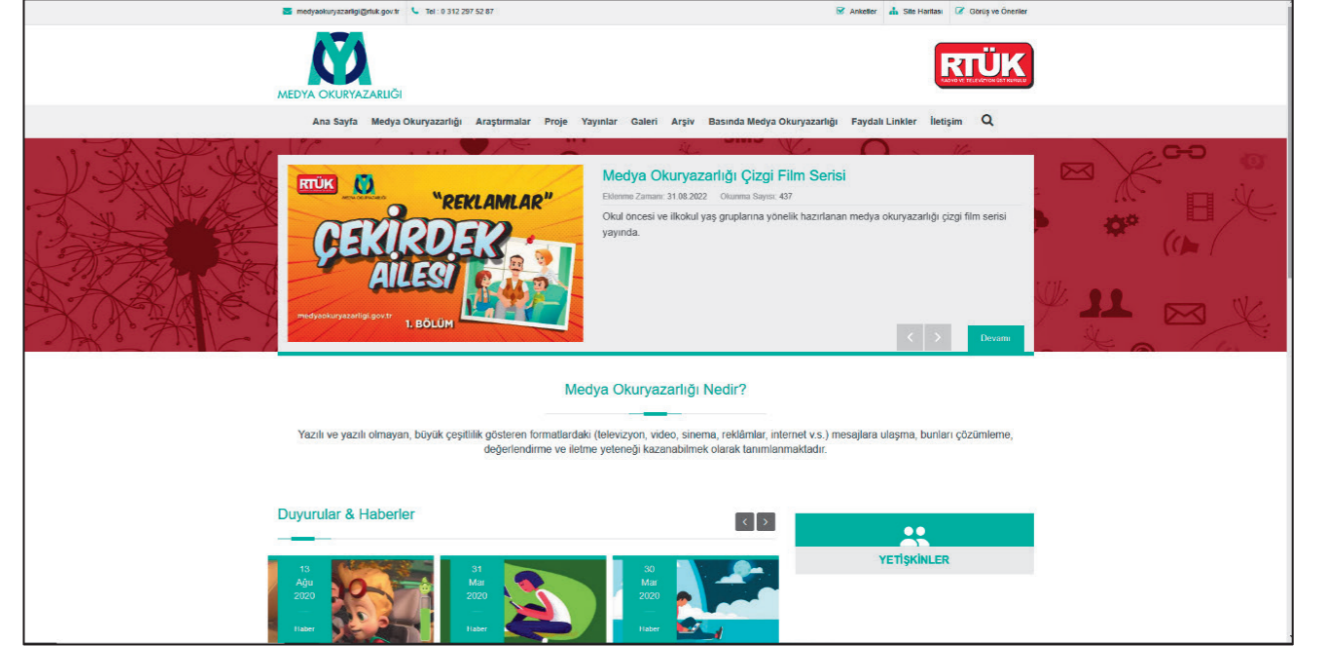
medyaokuryazarligi@rtuk.gov.tr Tel : 0 312 297 52 87

Anketler Site Haritası Görüş ve Öneriler

MEDYA OKURYAZARLIĞI

RTÜK

Ana Sayfa Medya Okuryazarlığı Araştırmalar Proje Yayınlar Galeri Arşiv Basında Medya Okuryazarlığı Faydalı Linkler İletişim

RTÜK

"REKLAMLAR"

ÇEKİRDEK AİLESİ

medyaokuryazarligi.gov.tr

1. BÖLÜM

Medya Okuryazarlığı Çizgi Film Serisi

Eklenme Zamanı: 31.08.2022 Okunma Sayısı: 437

Okul öncesi ve ilkokul yaş gruplarına yönelik hazırlanan medya okuryazarlığı çizgi film serisi yayında.

Devamı

Medya Okuryazarlığı Nedir?

Yazılı ve yazılı olmayan, büyük çeşitlilik gösteren formatlardaki (televizyon, video, sinema, reklâmlar, internet v.s.) mesajlara ulaşma, bunları çözümleme, değerlendirme ve iletme yeteneği kazanabilmek olarak tanımlanmaktadır.

Duyurular & Haberler

13 Ağu 2020 Haber

31 Mar 2020 Haber

30 Mar 2020 Haber

YETİŞKİNLER